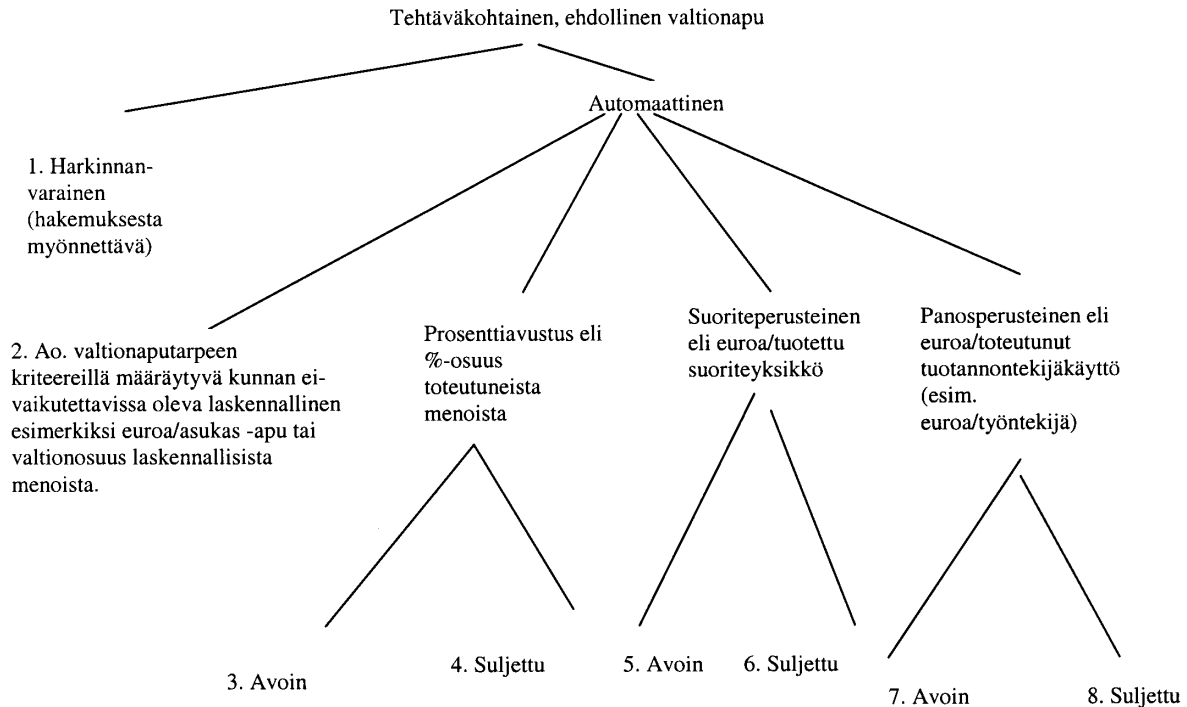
Tehtäväkohtainen, ehdollinen valtionapu

Automaattinen

1. Harkinnanvarainen (hakemuksesta myönnettävä)

2. Ao. valtionaputarpeen kriteereillä määräytyvä kunnan ei-vaikutettavissa oleva laskennallinen esimerkiksi euroa/asukas -apu tai valtionosuus laskennallisista menoista.

Prosenttiavustus eli %-osuus toteutuneista menoista

Suoriteperusteinen eli euroa/tuotettu suoriteyksikkö

Panosperusteinen eli euroa/toteutunut tuotannontekijäkäyttö (esim. euroa/työntekijä)

3. Avoin

4. Suljettu

5. Avoin

6. Suljettu

7. Avoin

8. Suljettu